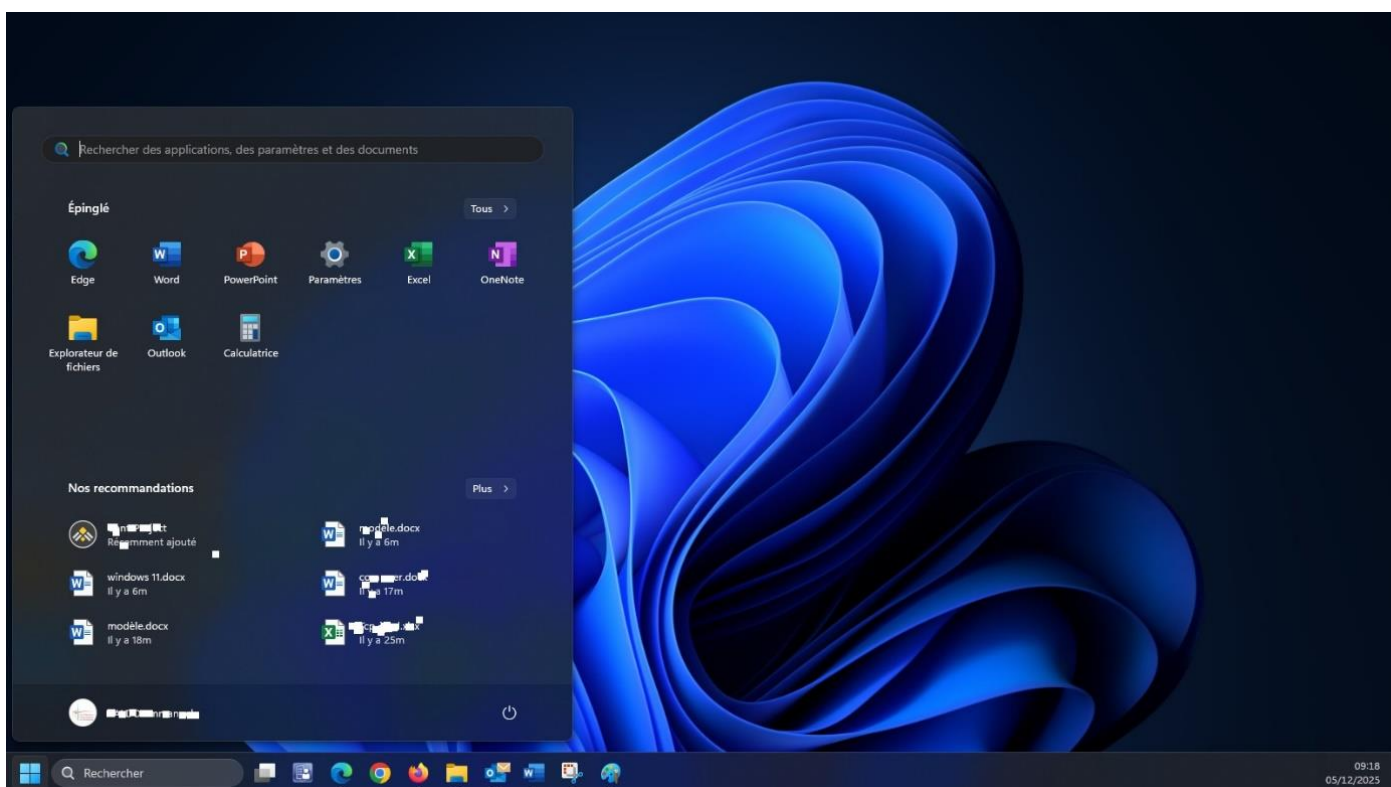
Rechercher des applications, des paramètres et des documents

Épinglé

Tous >

Edge
Word
PowerPoint
Paramètres
Excel
OneNote
Explorateur de fichiers
Outlook
Calculatrice

Nos recommandations

Plus >

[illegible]
Re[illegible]mment ajouté

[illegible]dèle.docx
Il y a 6m

windows 11.docx
Il y a 6m

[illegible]er.do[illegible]
Il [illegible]a 17m

modèle.docx
Il y a 18m

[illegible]
Il y a 25m

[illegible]

Rechercher

09:18
05/12/2025